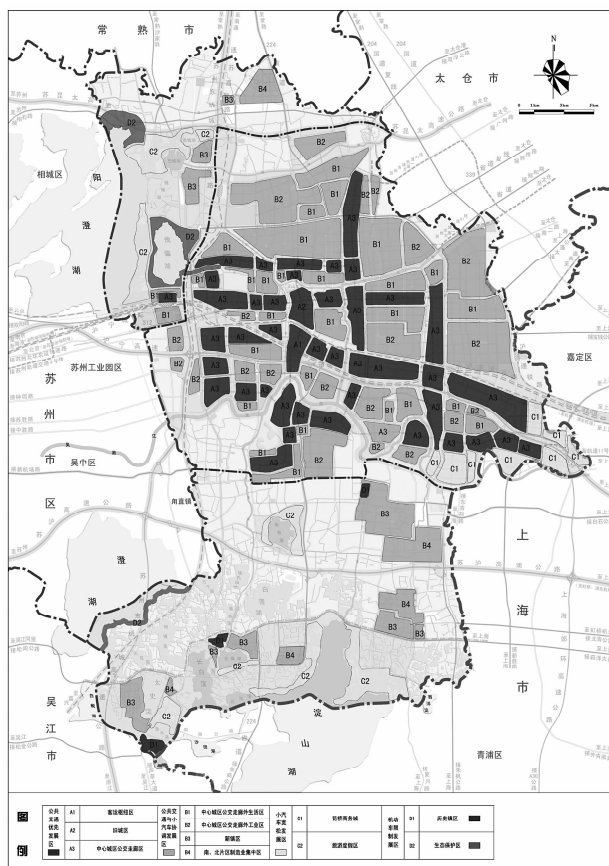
常 熟 市

太 仓 市

N

相城区

阳

澄

湖

苏州工业园区

苏

州

市

区

吴中区

澄

湖

吴

江

市

嘉定区

上

海

市

青浦区

淀

山

湖

甪直镇

B3
B4
D2
C2
C2
B3
B3
D2
C2
B2
B1
B1
B2
B1
B1
B1
B2
A3
B1
B1
B2
A1
A3
A2
A3
A3
A3
B1
B1
B1
B1
A3
B1
B1
B2
B2
A3
A3
A3
B1
B2
B1
A3
A3
A1
B1
B2
B1
A3
B1
B2
B2
B2
B1
B2
A3
B1
A3
B1
B2
B2
B2
A3
B1
B1
B2
B2
B1
A3
A3
A3
A3
A3
C1
C1
C1
C1
C1
C1
B1
B2
C2
B3
B4
B4
B3
B3
B3
D1
B3
C2
B4
C2
B4
B3
C2
C2
D1

| 图例 | 公共交通优先发展区 | A1 | 严格控制区 | 公共交通与小汽车协调发展区 | B1 | 中心城区公交走廊外生活区 | 小汽车低度限制区 | C1 | 旅游商务城 | 机动车限制发展区 | D1 | 历史镇区 |
|---|---|---|---|---|---|---|---|---|---|---|---|---|
| | | A2 | 旧城区 | | B2 | 中心城区公交走廊外工业区 | | | | | | |
| | | A3 | 中心城区公交走廊区 | | B3 | 新镇区 | | C2 | 旅游度假区 | | D2 | 生态保护区 |
| | | | | | B4 | 南、北片区制造业集中区 | | | | | | |